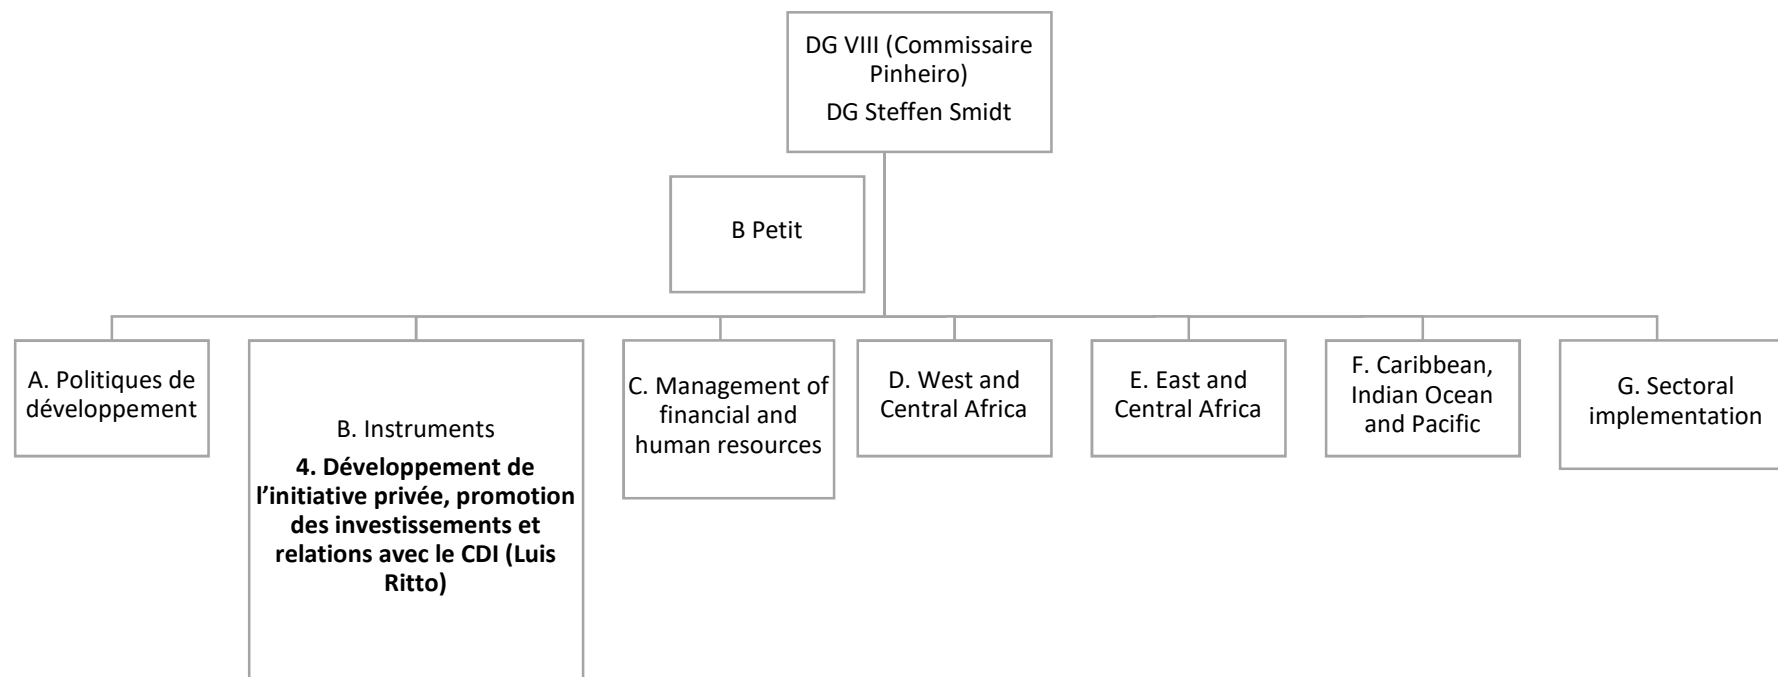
DG VIII (Commissaire Pinheiro)
DG Steffen Smidt

B Petit

A. Politiques de développement

B. Instruments
**4. Développement de l'initiative privée, promotion des investissements et relations avec le CDI (Luis Ritto)**

C. Management of financial and human resources

D. West and Central Africa

E. East and Central Africa

F. Caribbean, Indian Ocean and Pacific

G. Sectoral implementation